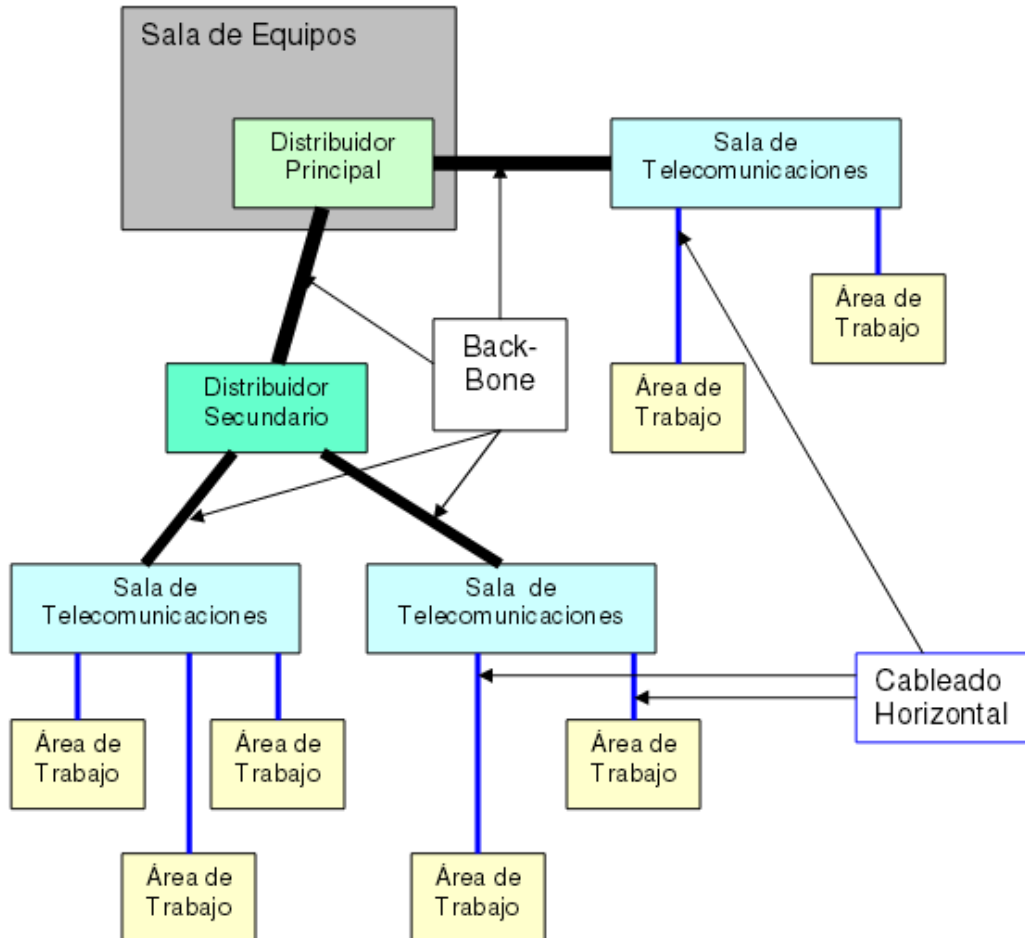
Sala de Equipos

Distribuidor Principal

Sala de Telecomunicaciones

Área de Trabajo

Back-Bone

Área de Trabajo

Distribuidor Secundario

Sala de Telecomunicaciones

Sala de Telecomunicaciones

Cableado Horizontal

Área de Trabajo

Área de Trabajo

Área de Trabajo

Área de Trabajo

Área de Trabajo